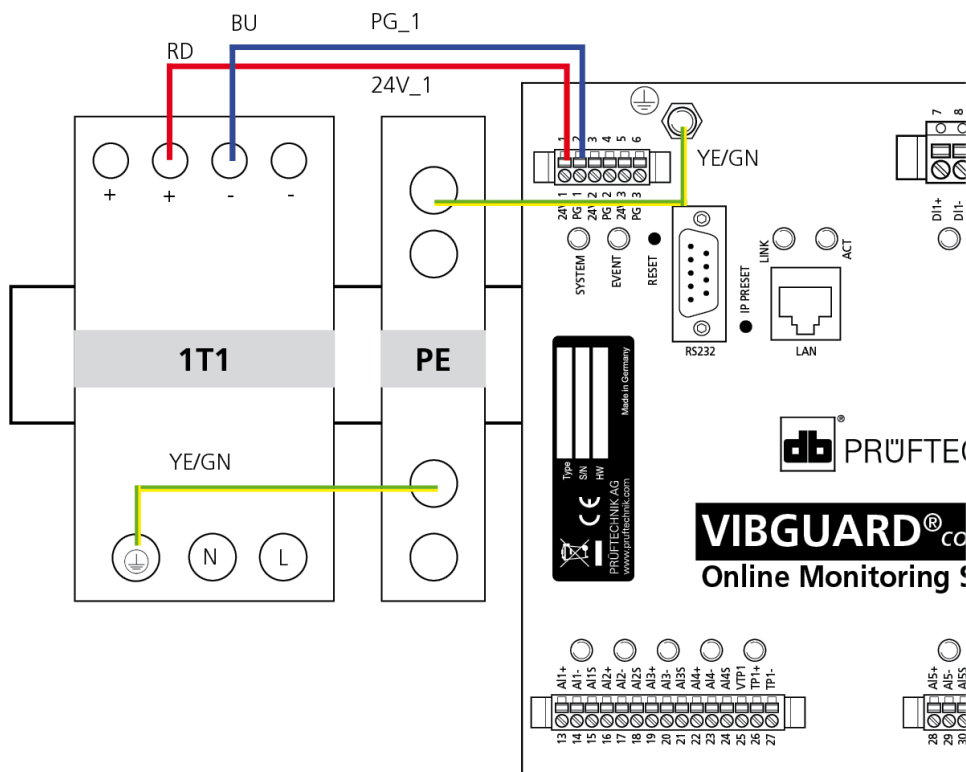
BU
PG_1
RD
24V_1
+
+
-
-
1T1
PE
YE/GN
N
L
1 2 3 4 5 6
24V 1
PG 1
24V 2
PG 2
24V 3
PG 3
YE/GN
7 8
DI1+
DI1-
SYSTEM
EVENT
RESET
RS232
IP PRESET
LINK
ACT
LAN
Made in Germany
Type
S/N
HW
CE
PRÜFTECHNIK AG
www.pruftechnik.com
PRÜFTEC
VIBGUARD®co
Online Monitoring S
AI1+
AI1-
AI1S
AI2+
AI2-
AI2S
AI3+
AI3-
AI3S
AI4+
AI4-
AI4S
VTP1
TP1+
TP1-
13 14 15 16 17 18 19 20 21 22 23 24 25 26 27
AI5+
AI5-
AI5S
28 29 30